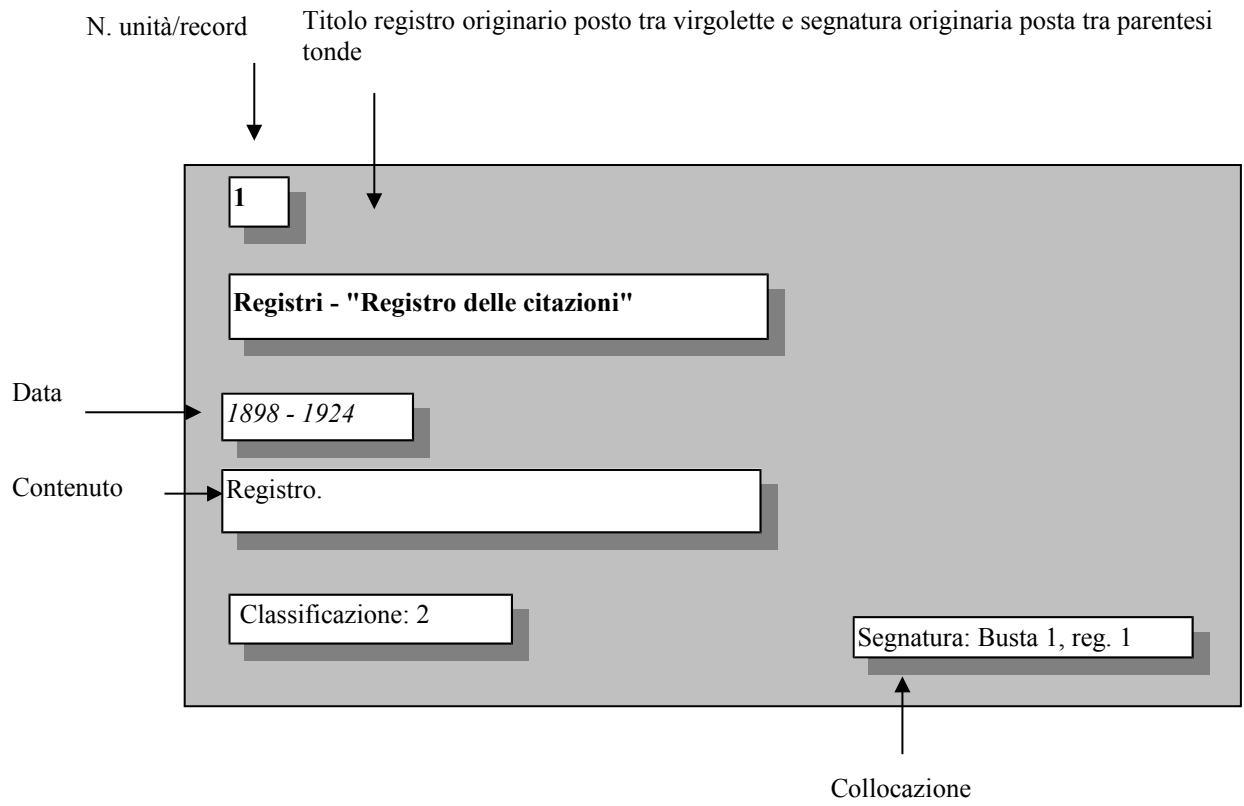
N. unità/record

Titolo registro originario posto tra virgolette e segnatura originaria posta tra parentesi tonde

1

**Registri - "Registro delle citazioni"**

Data

*1898 - 1924*

Contenuto

Registro.

Classificazione: 2

Segnatura: Busta 1, reg. 1

Collocazione